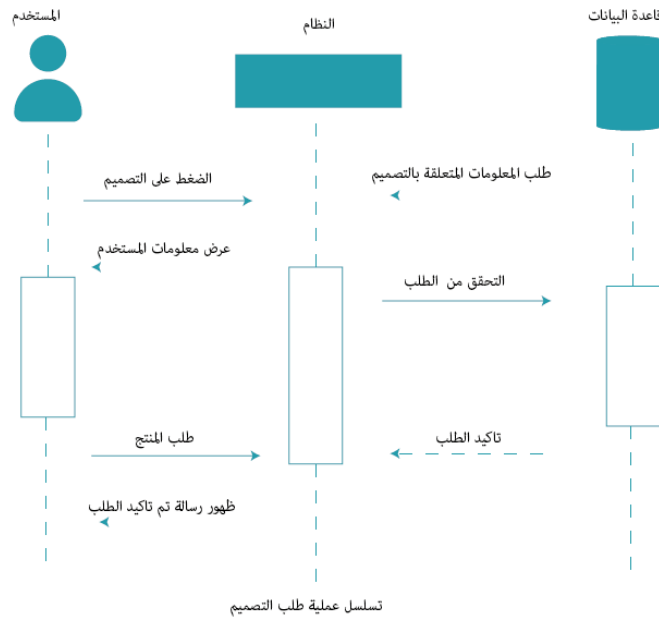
المستخدم

النظام

قاعدة البيانات

الضغط على التصميم

طلب المعلومات المتعلقة بالتصميم

عرض معلومات المستخدم

التحقق من الطلب

طلب المنتج

تاكيد الطلب

ظهور رسالة تم تاكيد الطلب

تسلسل عملية طلب التصميم